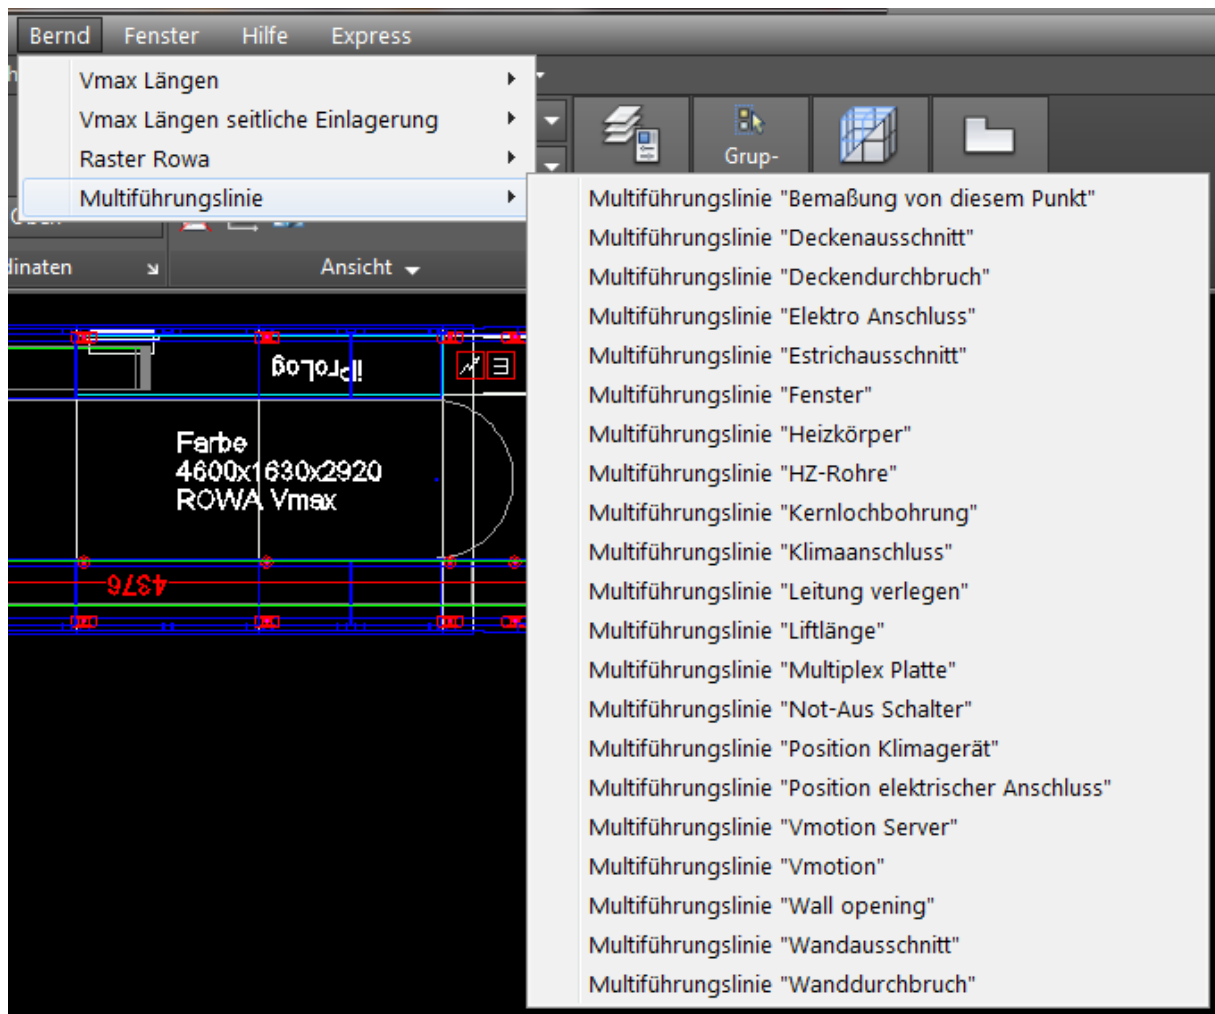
Bernd Fenster Hilfe Express

Vmax Längen
Vmax Längen seitliche Einlagerung
Raster Rowa
Multiführungslinie

Grup-

dinaten
Ansicht

iProLog

Farbe
4600x1630x2920
ROWA Vmax

4376

Multiführungslinie "Bemaßung von diesem Punkt"
Multiführungslinie "Deckenausschnitt"
Multiführungslinie "Deckendurchbruch"
Multiführungslinie "Elektro Anschluss"
Multiführungslinie "Estrichausschnitt"
Multiführungslinie "Fenster"
Multiführungslinie "Heizkörper"
Multiführungslinie "HZ-Rohre"
Multiführungslinie "Kernlochbohrung"
Multiführungslinie "Klimaanschluss"
Multiführungslinie "Leitung verlegen"
Multiführungslinie "Liftlänge"
Multiführungslinie "Multiplex Platte"
Multiführungslinie "Not-Aus Schalter"
Multiführungslinie "Position Klimagerät"
Multiführungslinie "Position elektrischer Anschluss"
Multiführungslinie "Vmotion Server"
Multiführungslinie "Vmotion"
Multiführungslinie "Wall opening"
Multiführungslinie "Wandausschnitt"
Multiführungslinie "Wanddurchbruch"